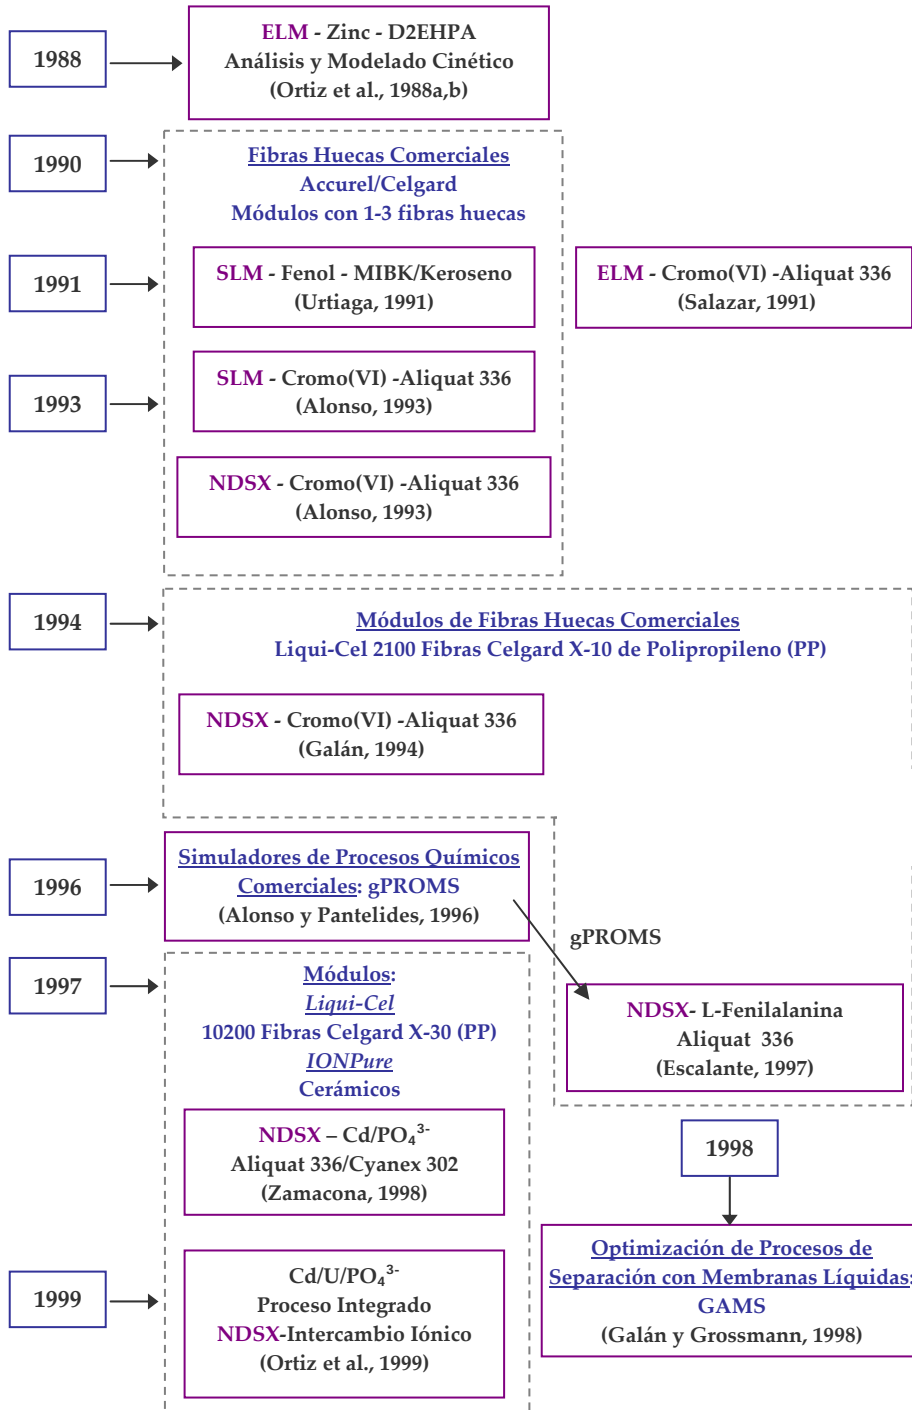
1988

ELM - Zinc - D2EHPA
Análisis y Modelado Cinético
(Ortiz et al., 1988a,b)

1990

Fibras Huecas Comerciales
Accurel/Celgard
Módulos con 1-3 fibras huecas

1991

SLM - Fenol - MIBK/Keroseno
(Urtiaga, 1991)

ELM - Cromo(VI) -Aliquat 336
(Salazar, 1991)

1993

SLM - Cromo(VI) -Aliquat 336
(Alonso, 1993)

NDSX - Cromo(VI) -Aliquat 336
(Alonso, 1993)

1994

Módulos de Fibras Huecas Comerciales
Liqui-Cel 2100 Fibras Celgard X-10 de Polipropileno (PP)

NDSX - Cromo(VI) -Aliquat 336
(Galán, 1994)

1996

Simuladores de Procesos Químicos Comerciales: gPROMS
(Alonso y Pantelides, 1996)

gPROMS

1997

Módulos:
Liqui-Cel
10200 Fibras Celgard X-30 (PP)
IONPure
Cerámicos

NDSX- L-Fenilalanina
Aliquat 336
(Escalante, 1997)

NDSX – Cd/PO$_4^{3-}$
Aliquat 336/Cyanex 302
(Zamacona, 1998)

1998

Optimización de Procesos de Separación con Membranas Líquidas:
GAMS
(Galán y Grossmann, 1998)

1999

Cd/U/PO$_4^{3-}$
Proceso Integrado
NDSX-Intercambio Iónico
(Ortiz et al., 1999)